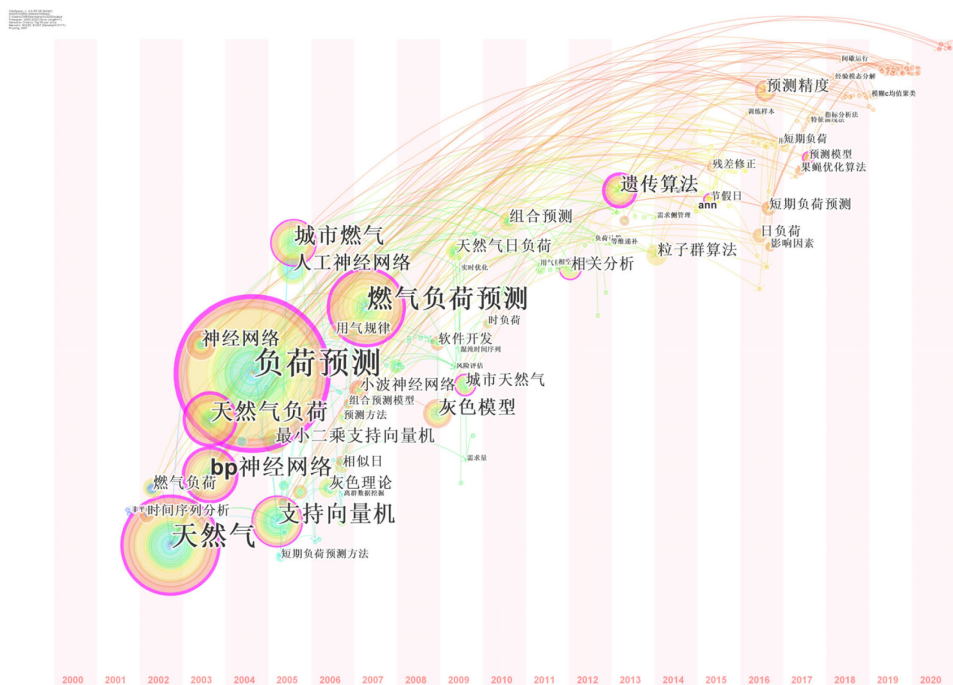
负荷预测
燃气负荷预测
天然气
天然气负荷
bp神经网络
支持向量机
城市燃气
人工神经网络
神经网络
遗传算法
灰色模型
用气规律
软件开发
小波神经网络
城市天然气
组合预测模型
预测方法
最小二乘支持向量机
相似日
灰色理论
燃气负荷
时间序列分析
短期负荷预测方法
时负荷
天然气日负荷
组合预测
相关分析
粒子群算法
预测精度
短期负荷
预测模型
果蝇优化算法
短期负荷预测
日负荷
影响因素
残差修正
节假日
ann
需求侧管理
实时优化
风险评估
需求量
高维数据挖掘
训练样本
经验模态分解
模糊c均值聚类
指标分析法
2000
2001
2002
2003
2004
2005
2006
2007
2008
2009
2010
2011
2012
2013
2014
2015
2016
2017
2018
2019
2020